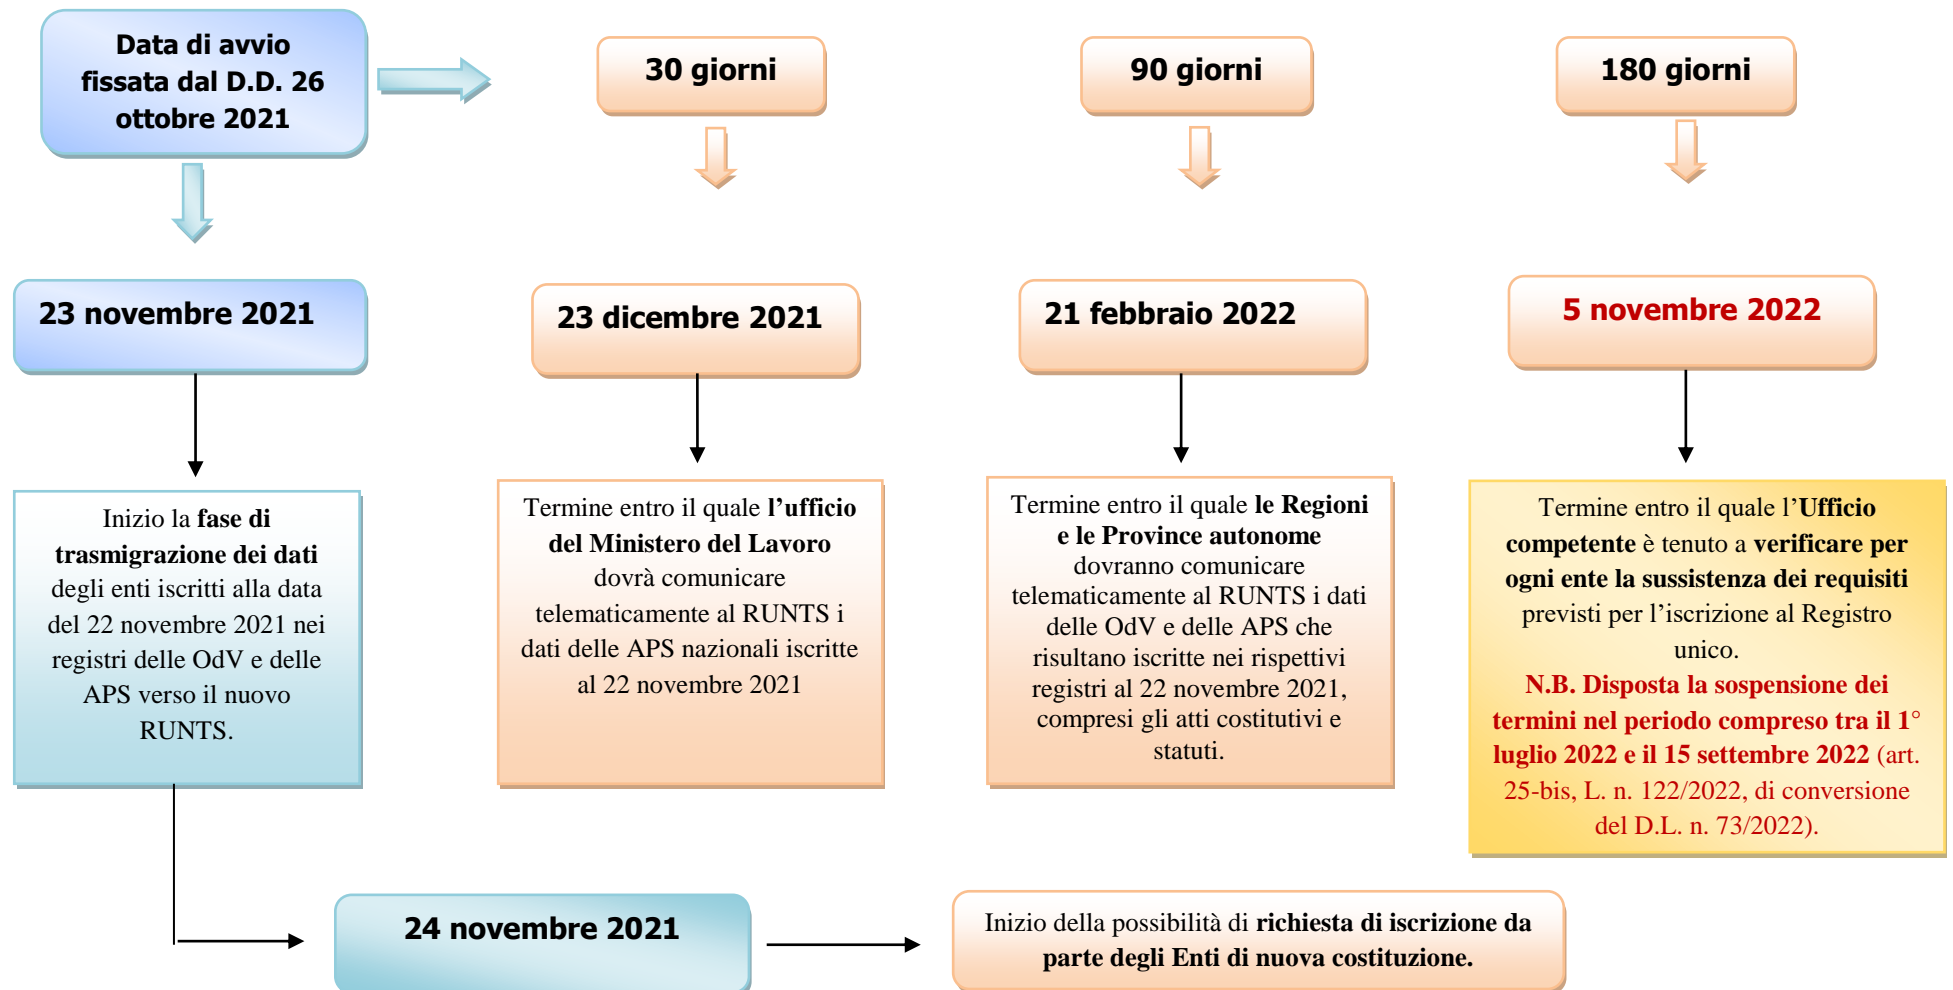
Data di avvio fissata dal D.D. 26 ottobre 2021

30 giorni

90 giorni

180 giorni

23 novembre 2021

23 dicembre 2021

21 febbraio 2022

5 novembre 2022

Inizio la fase di trasmigrazione dei dati degli enti iscritti alla data del 22 novembre 2021 nei registri delle OdV e delle APS verso il nuovo RUNTS.

Termine entro il quale l'ufficio del Ministero del Lavoro dovrà comunicare telematicamente al RUNTS i dati delle APS nazionali iscritte al 22 novembre 2021

Termine entro il quale le Regioni e le Province autonome dovranno comunicare telematicamente al RUNTS i dati delle OdV e delle APS che risultano iscritte nei rispettivi registri al 22 novembre 2021, compresi gli atti costitutivi e statuti.

Termine entro il quale l'Ufficio competente è tenuto a verificare per ogni ente la sussistenza dei requisiti previsti per l'iscrizione al Registro unico.
N.B. Disposta la sospensione dei termini nel periodo compreso tra il 1° luglio 2022 e il 15 settembre 2022 (art. 25-bis, L. n. 122/2022, di conversione del D.L. n. 73/2022).

24 novembre 2021

Inizio della possibilità di richiesta di iscrizione da parte degli Enti di nuova costituzione.